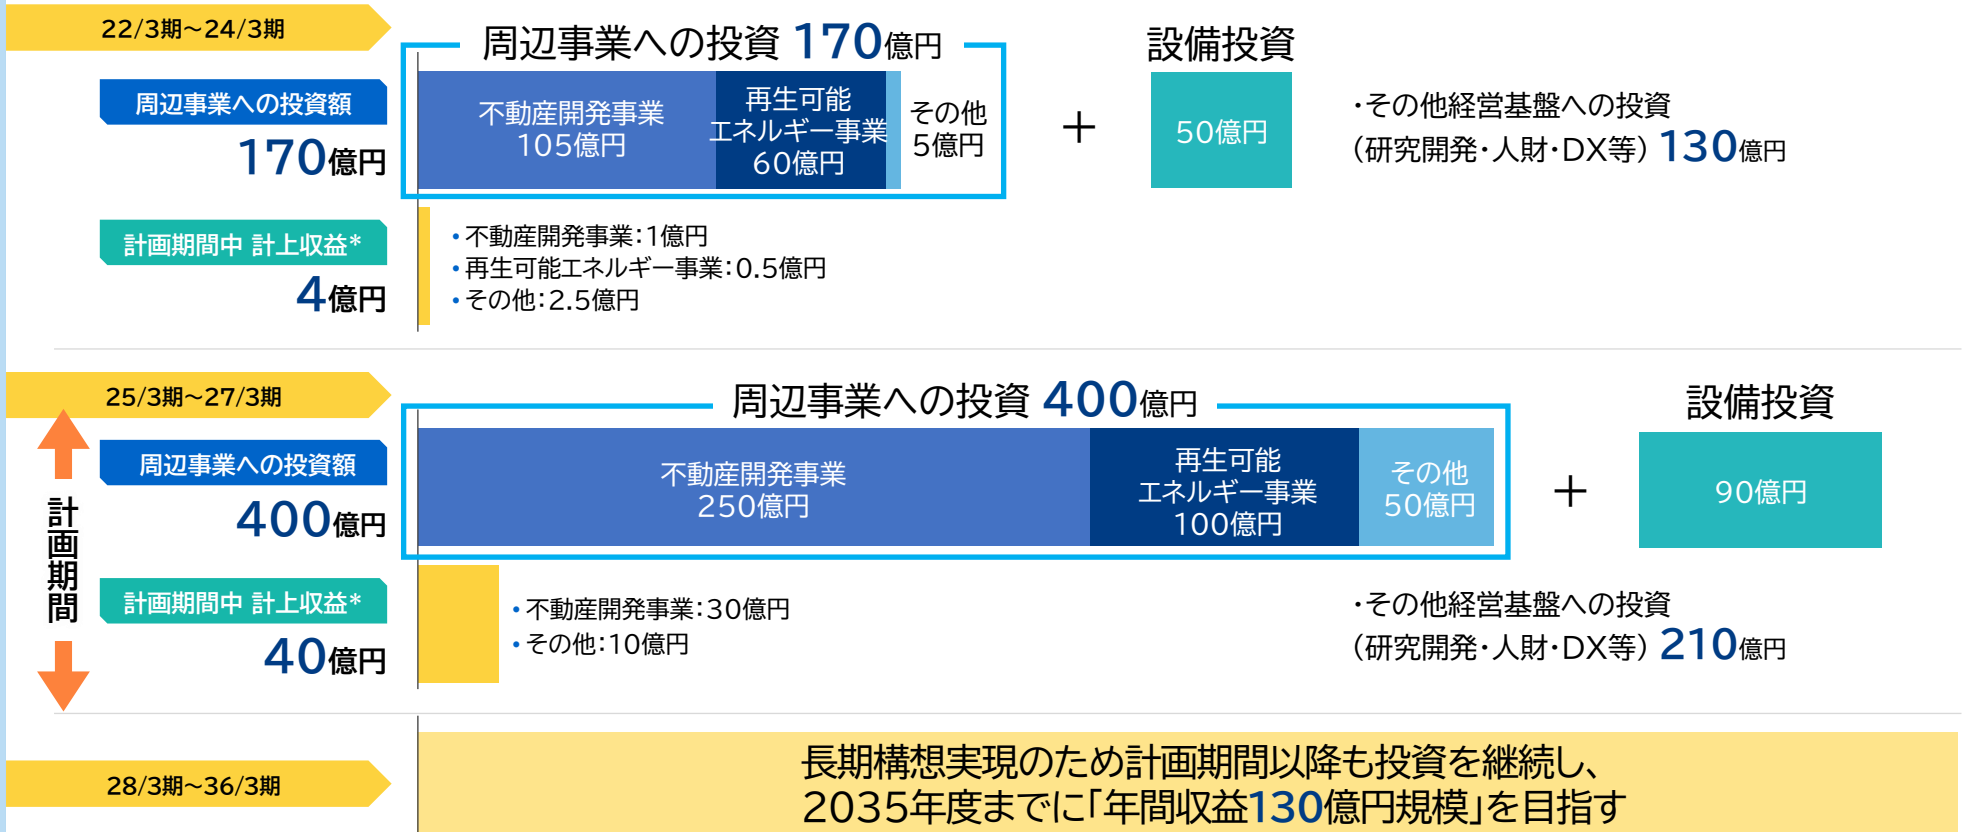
22/3期～24/3期

周辺事業への投資額

170億円

周辺事業への投資 170億円

不動産開発事業 105億円

再生可能エネルギー事業 60億円

その他 5億円

＋

設備投資

50億円

・その他経営基盤への投資（研究開発・人財・DX等）130億円

計画期間中 計上収益*

4億円

・不動産開発事業：1億円
・再生可能エネルギー事業：0.5億円
・その他：2.5億円

25/3期～27/3期

計画期間

周辺事業への投資額

400億円

周辺事業への投資 400億円

不動産開発事業 250億円

再生可能エネルギー事業 100億円

その他 50億円

＋

設備投資

90億円

計画期間中 計上収益*

40億円

・不動産開発事業：30億円
・その他：10億円

・その他経営基盤への投資（研究開発・人財・DX等）210億円

28/3期～36/3期

長期構想実現のため計画期間以降も投資を継続し、2035年度までに「年間収益130億円規模」を目指す